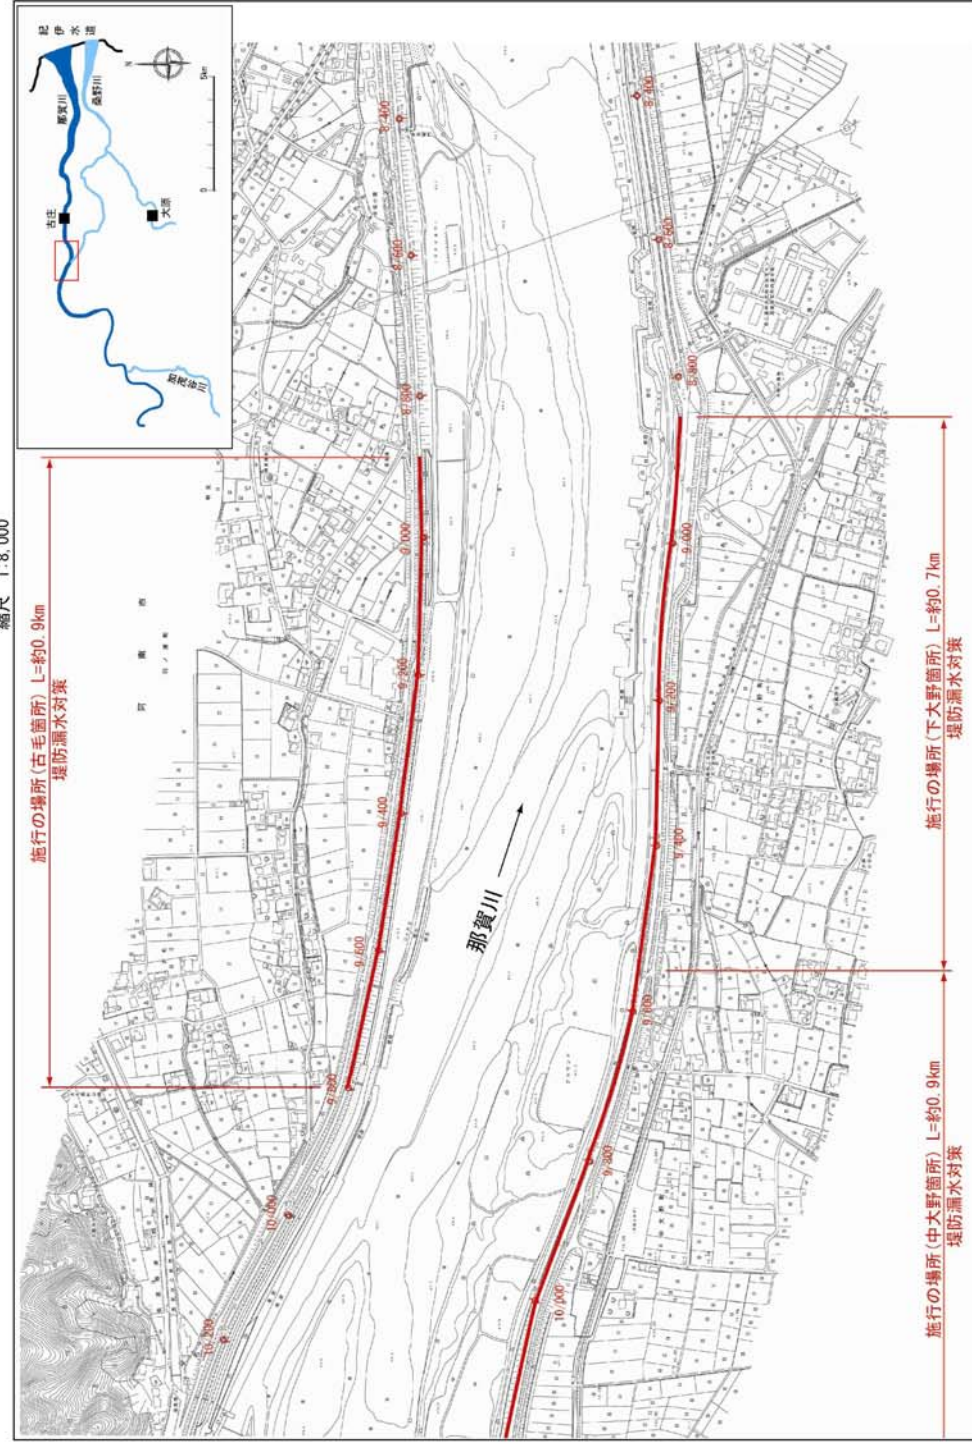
縮尺 1:8,000

紀伊水道
紀の川
貴志川
古庄
大津
加茂谷川
N
0 5km

施行の場所（古毛箇所）L=約0.9km
堤防漏水対策

施行の場所（下大野箇所）L=約0.7km
堤防漏水対策

施行の場所（中大野箇所）L=約0.9km
堤防漏水対策

那賀川

8/400
8/600
8/800
9/000
9/200
9/400
9/600
9/800
10/000
10/200

8/400
8/600
8/800
9/000
9/200
9/400
9/600
9/800
10/000